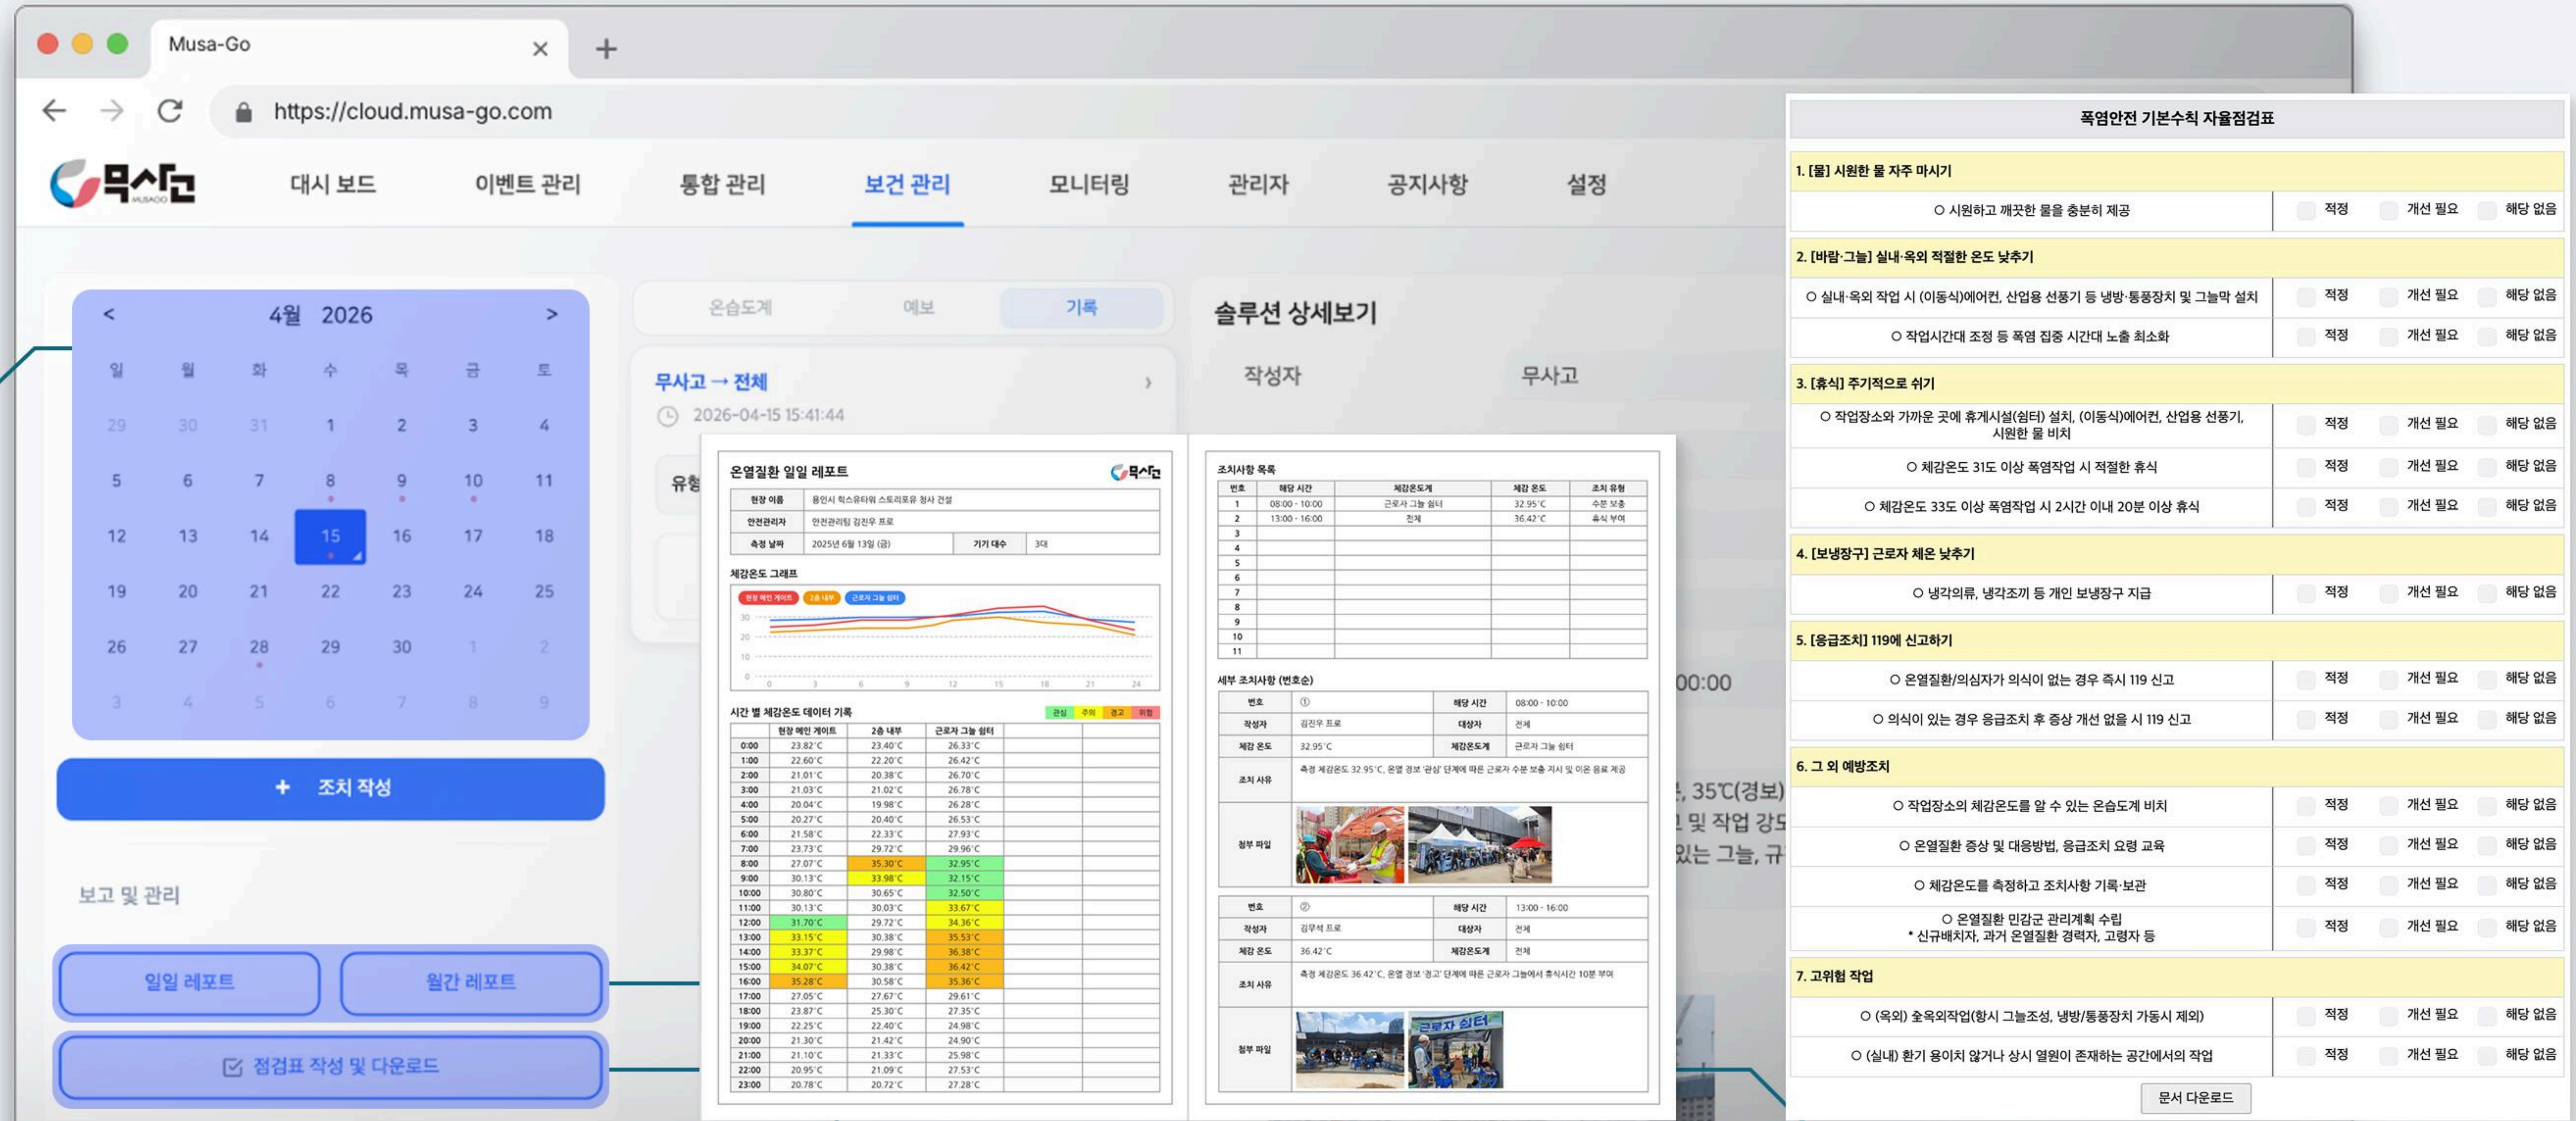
Musa-Go ×
+
https://cloud.musa-go.com

무사고 MUSAGO
대시 보드
이벤트 관리
통합 관리
보건 관리
모니터링
관리자
공지사항
설정

< 4월 2026 >

| 일 | 월 | 화 | 수 | 목 | 금 | 토 |
|---|---|---|---|---|---|---|
| 29 | 30 | 31 | 1 | 2 | 3 | 4 |
| 5 | 6 | 7 | 8 | 9 | 10 | 11 |
| 12 | 13 | 14 | 15 | 16 | 17 | 18 |
| 19 | 20 | 21 | 22 | 23 | 24 | 25 |
| 26 | 27 | 28 | 29 | 30 | 1 | 2 |
| 3 | 4 | 5 | 6 | 7 | 8 | 9 |

+ 조치 작성

보고 및 관리
일일 레포트
월간 레포트
점검표 작성 및 다운로드

온습도계
예보
기록

무사고 → 전체
2026-04-15 15:41:44
유형

솔루션 상세보기
작성자
무사고
00:00
, 35℃(경보)
및 작업 강도
있는 그늘, 규

온열질환 일일 레포트
무사고

| 현장 이름 | 용인시 럭스유타워 스토리포유 청사 건설 | | |
|---|---|---|---|
| 안전관리자 | 안전관리팀 김진우 프로 | | |
| 측정 날짜 | 2025년 6월 13일 (금) | 기기 대수 | 3대 |

체감온도 그래프
현장 메인 게이트
2층 내부
근로자 그늘 쉼터

시간 별 체감온도 데이터 기록
관심 주의 경고 위험

| | 현장 메인 게이트 | 2층 내부 | 근로자 그늘 쉼터 |
|---|---|---|---|
| 0:00 | 23.82°C | 23.40°C | 26.33°C |
| 1:00 | 22.60°C | 22.20°C | 26.42°C |
| 2:00 | 21.01°C | 20.38°C | 26.70°C |
| 3:00 | 21.03°C | 21.02°C | 26.78°C |
| 4:00 | 20.04°C | 19.98°C | 26.28°C |
| 5:00 | 20.27°C | 20.40°C | 26.53°C |
| 6:00 | 21.58°C | 22.33°C | 27.93°C |
| 7:00 | 23.73°C | 29.72°C | 29.96°C |
| 8:00 | 27.07°C | 35.30°C | 32.95°C |
| 9:00 | 30.13°C | 33.98°C | 32.15°C |
| 10:00 | 30.80°C | 30.65°C | 32.50°C |
| 11:00 | 30.13°C | 30.03°C | 33.67°C |
| 12:00 | 31.70°C | 29.72°C | 34.36°C |
| 13:00 | 33.15°C | 30.38°C | 35.53°C |
| 14:00 | 33.37°C | 29.98°C | 36.38°C |
| 15:00 | 34.07°C | 30.38°C | 36.42°C |
| 16:00 | 35.28°C | 30.58°C | 35.36°C |
| 17:00 | 27.05°C | 27.67°C | 29.61°C |
| 18:00 | 23.87°C | 25.30°C | 27.35°C |
| 19:00 | 22.25°C | 22.40°C | 24.98°C |
| 20:00 | 21.30°C | 21.42°C | 24.90°C |
| 21:00 | 21.10°C | 21.33°C | 25.98°C |
| 22:00 | 20.95°C | 21.09°C | 27.53°C |
| 23:00 | 20.78°C | 20.72°C | 27.28°C |

조치사항 목록

| 번호 | 해당 시간 | 체감온도계 | 체감 온도 | 조치 유형 |
|---|---|---|---|---|
| 1 | 08:00 - 10:00 | 근로자 그늘 쉼터 | 32.95°C | 수분 보충 |
| 2 | 13:00 - 16:00 | 전체 | 36.42°C | 휴식 부여 |
| 3 | | | | |
| 4 | | | | |
| 5 | | | | |
| 6 | | | | |
| 7 | | | | |
| 8 | | | | |
| 9 | | | | |
| 10 | | | | |
| 11 | | | | |

세부 조치사항 (번호순)

| 번호 | ① | 해당 시간 | 08:00 - 10:00 |
|---|---|---|---|
| 작성자 | 김진우 프로 | 대상자 | 전체 |
| 체감 온도 | 32.95°C | 체감온도계 | 근로자 그늘 쉼터 |
| 조치 사유 | 측정 체감온도 32.95°C, 온열 경보 '관심' 단계에 따른 근로자 수분 보충 지시 및 이온 음료 제공 | | |
| 첨부 파일 | | | |

| 번호 | ② | 해당 시간 | 13:00 - 16:00 |
|---|---|---|---|
| 작성자 | 김무석 프로 | 대상자 | 전체 |
| 체감 온도 | 36.42°C | 체감온도계 | 전체 |
| 조치 사유 | 측정 체감온도 36.42°C, 온열 경보 '경고' 단계에 따른 근로자 그늘에서 휴식시간 10분 부여 | | |
| 첨부 파일 | 근로자 쉼터 | | |

폭염안전 기본수칙 자율점검표

1. [물] 시원한 물 자주 마시기
○ 시원하고 깨끗한 물을 충분히 제공 — 적정 / 개선 필요 / 해당 없음

2. [바람·그늘] 실내·옥외 적절한 온도 낮추기
○ 실내·옥외 작업 시 (이동식)에어컨, 산업용 선풍기 등 냉방·통풍장치 및 그늘막 설치 — 적정 / 개선 필요 / 해당 없음
○ 작업시간대 조정 등 폭염 집중 시간대 노출 최소화 — 적정 / 개선 필요 / 해당 없음

3. [휴식] 주기적으로 쉬기
○ 작업장소와 가까운 곳에 휴게시설(쉼터) 설치, (이동식)에어컨, 산업용 선풍기, 시원한 물 비치 — 적정 / 개선 필요 / 해당 없음
○ 체감온도 31도 이상 폭염작업 시 적절한 휴식 — 적정 / 개선 필요 / 해당 없음
○ 체감온도 33도 이상 폭염작업 시 2시간 이내 20분 이상 휴식 — 적정 / 개선 필요 / 해당 없음

4. [보냉장구] 근로자 체온 낮추기
○ 냉각의류, 냉각조끼 등 개인 보냉장구 지급 — 적정 / 개선 필요 / 해당 없음

5. [응급조치] 119에 신고하기
○ 온열질환/의심자가 의식이 없는 경우 즉시 119 신고 — 적정 / 개선 필요 / 해당 없음
○ 의식이 있는 경우 응급조치 후 증상 개선 없을 시 119 신고 — 적정 / 개선 필요 / 해당 없음

6. 그 외 예방조치
○ 작업장소의 체감온도를 알 수 있는 온습도계 비치 — 적정 / 개선 필요 / 해당 없음
○ 온열질환 증상 및 대응방법, 응급조치 요령 교육 — 적정 / 개선 필요 / 해당 없음
○ 체감온도를 측정하고 조치사항 기록·보관 — 적정 / 개선 필요 / 해당 없음
○ 온열질환 민감군 관리계획 수립
* 신규배치자, 과거 온열질환 경력자, 고령자 등 — 적정 / 개선 필요 / 해당 없음

7. 고위험 작업
○ (옥외) 순옥외작업(항시 그늘조성, 냉방/통풍장치 가동시 제외) — 적정 / 개선 필요 / 해당 없음
○ (실내) 환기 용이치 않거나 상시 열원이 존재하는 공간에서의 작업 — 적정 / 개선 필요 / 해당 없음

문서 다운로드